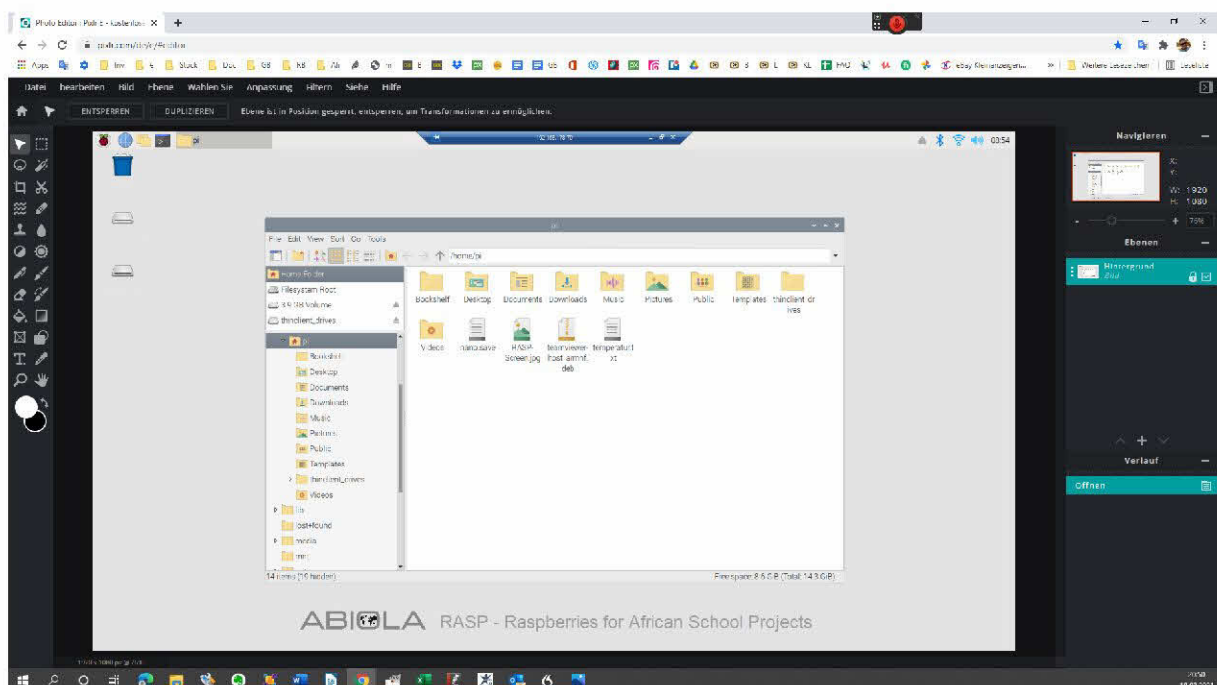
Photo Editor : Pixlr E - kostenlos X +

pixlr.com/de/e/#editor

Apps | Weitere Lesezeichen | Leseliste

Datei bearbeiten Bild Ebene Wählen Sie Anpassung Filtern Siehe Hilfe

ENTSPERREN DUPLIZIEREN Ebene ist in Position gesperrt, entsperren, um Transformationen zu ermöglichen.

pi

03:54

pi

File Edit View Sort Go Tools

/home/pi

Home Folder
Filesystem Root
39 GB Volume
thinclient_drives
pi
Bookshelf
Desktop
Documents
Downloads
Music
Pictures
Public
Templates
thinclient_drives
Videos
lib
lost+found
media
mnt

Bookshelf Desktop Documents Downloads Music Pictures Public Templates thinclient_drives
Videos nanosave RASP-Screen.jpg teamviewer-host_armhf.deb temperature.txt

14 items (19 hidden)

Free space: 8.6 GiB (Total: 14.3 GiB)

ABIOLA RASP - Raspberries for African School Projects

Navigieren

X:
Y:
W: 1920
H: 1080

75%

Ebenen

Hintergrund
Bild

Verlauf

Öffnen

1920x1080 px @ 75%